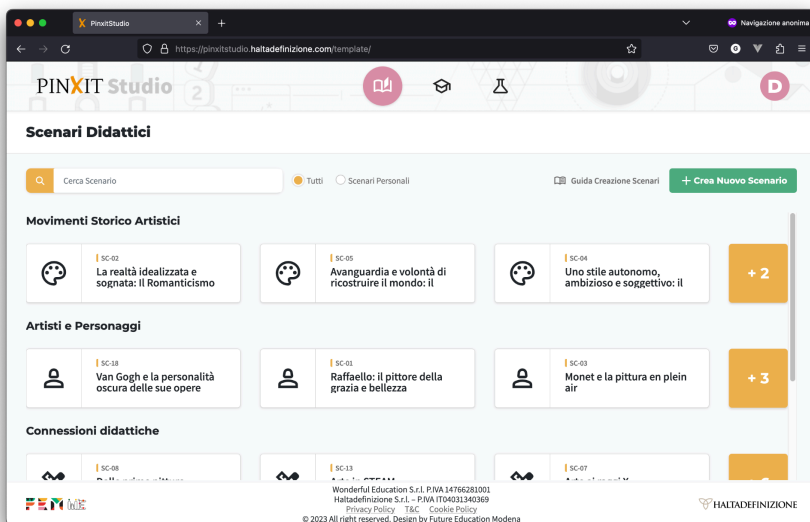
PinxitStudio
Navigazione anonima
https://pinxitstudio.haltadefinizione.com/template/
PINXIT Studio
D
Scenari Didattici
Cerca Scenario
Tutti
Scenari Personali
Guida Creazione Scenari
+ Crea Nuovo Scenario
Movimenti Storico Artistici
SC-02
La realtà idealizzata e sognata: Il Romanticismo
SC-05
Avanguardia e volontà di ricostruire il mondo: il
SC-04
Uno stile autonomo, ambizioso e soggettivo: il
+ 2
Artisti e Personaggi
SC-18
Van Gogh e la personalità oscura delle sue opere
SC-01
Raffaello: il pittore della grazia e bellezza
SC-03
Monet e la pittura en plein air
+ 3
Connessioni didattiche
SC-08
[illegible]
SC-13
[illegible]
SC-07
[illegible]
FEM
Wonderful Education S.r.l. P.IVA 14766281001
Haltadefinizione S.r.l. – P.IVA IT04031340369
Privacy Policy T&C Cookie Policy
© 2023 All right reserved. Design by Future Education Modena
HALTADEFINIZIONE